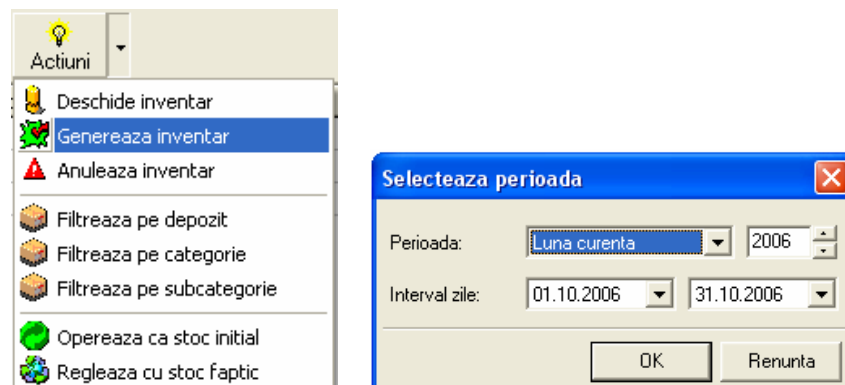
Actiuni

Deschide inventar
Genereaza inventar
Anuleaza inventar
Filtreaza pe depozit
Filtreaza pe categorie
Filtreaza pe subcategorie
Opereaza ca stoc initial
Regleaza cu stoc faptic

Selecteaza perioada

Perioada: Luna curenta 2006
Interval zile: 01.10.2006 31.10.2006

OK Renunta